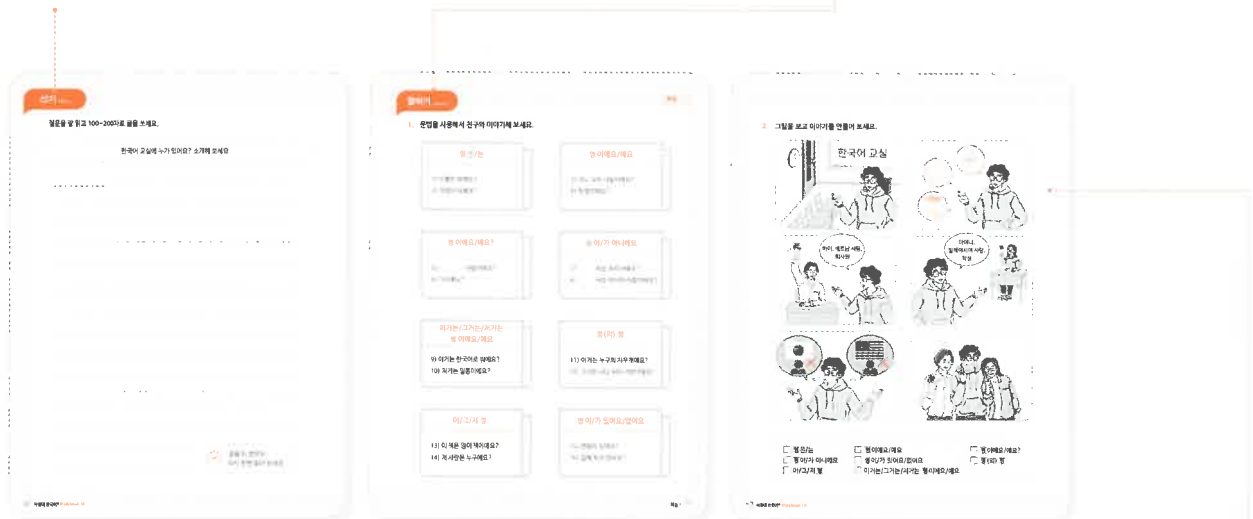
쓰기

질문을 잘 읽고 100~200자로 글을 쓰세요.

한국어 교실에 누가 있어요? 소개해 보세요

말하기

1. 문법을 사용해서 친구와 이야기해 보세요.

은/는

명 이에요/예요

명 이에요/예요?

명 이/가 아니에요

이거는/그거는/저거는 명 이에요/예요

명 (의) 명

9) 이거는 한국어로 뭐예요?
10) 저거는 일통이에요?

11) 이거는 누구의 지우개예요?

이/그/저 명

명 이/가 있어요/없어요

13) 이 책은 영어 책이에요?
14) 저 사람은 누구예요?

2. 그림을 보고 이야기를 만들어 보세요.

한국어 교실

저는 베트남 사람, 회사원

아니니, 말레이시아 사람, 학생

☐ 명은/는
☐ 명이/가 아니에요
☐ 이/그/저 명
☐ 명이에요/예요
☐ 명이/가 있어요/없어요
☐ 이거는/그거는/저거는 명이에요/예요
☐ 명이에요/예요?
☐ 명(의) 명